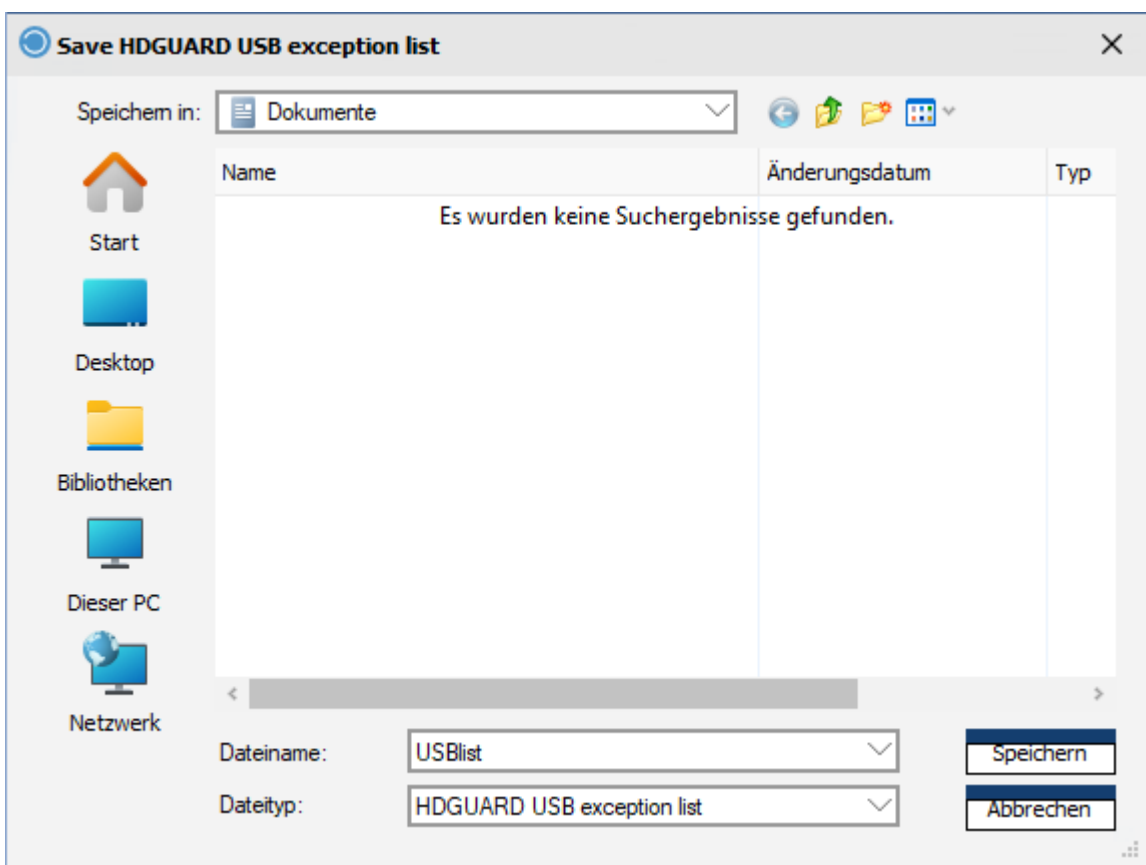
Save HDGUARD USB exception list

Speichern in: Dokumente

Start

Desktop

Bibliotheken

Dieser PC

Netzwerk

| Name | Änderungsdatum | Typ |
|---|---|---|

Es wurden keine Suchergebnisse gefunden.

Dateiname: USBlist

Dateityp: HDGUARD USB exception list

Speichern

Abbrechen